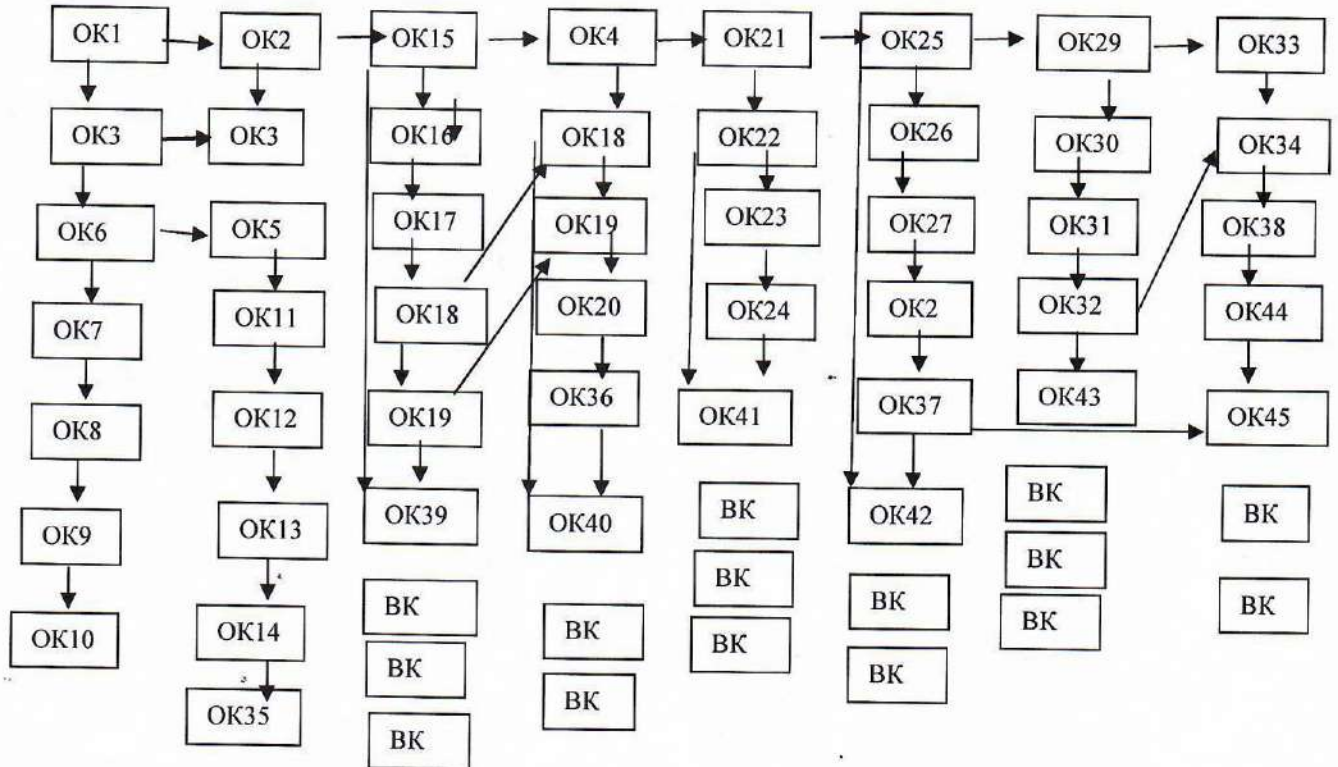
ОК1
ОК3
ОК6
ОК7
ОК8
ОК9
ОК10

ОК2
ОК3
ОК5
ОК11
ОК12
ОК13
ОК14
ОК35

ОК15
ОК16
ОК17
ОК18
ОК19
ОК39
ВК
ВК
ВК

ОК4
ОК18
ОК19
ОК20
ОК36
ОК40
ВК
ВК

ОК21
ОК22
ОК23
ОК24
ОК41
ВК
ВК
ВК

ОК25
ОК26
ОК27
ОК2
ОК37
ОК42
ВК
ВК

ОК29
ОК30
ОК31
ОК32
ОК43
ВК
ВК
ВК

ОК33
ОК34
ОК38
ОК44
ОК45
ВК
ВК